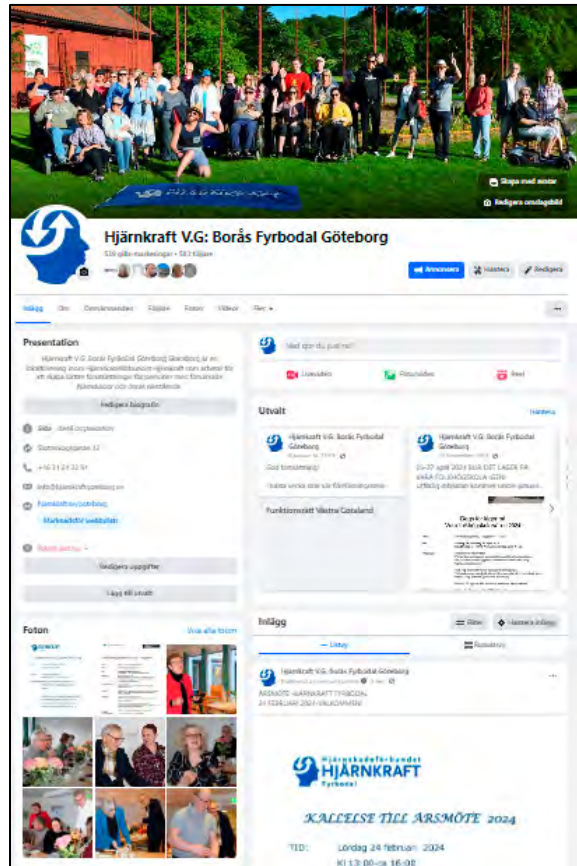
Skapa med avatar

Redigera omslagsbild

Hjärnkraft V.G: Borås Fyrbodal Göteborg

516 gilla-markeringar • 583 följare

Annonsera

Hantera

Redigera

Inlägg Om Omnämnanden Följare Foton Videor Fler

Presentation

Hjärnkraft V.G: Borås Fyrbodal Göteborg Göteborg är en lokalförening inom Hjärnskadeförbundet Hjärnkraft som arbetar för att skapa bättre förutsättningar för personer med förvärvade hjärnskador och deras anhöriga.

Redigera biografi

Sida · Ideell organisation

Gibraltargatan 32

+46 31 24 32 51

info@hjarnkraftgoteborg.se

hjarnkraftvg.se/goteborg

Marknadsför webbplats

Redigera uppgifter

Lägg till utvalt

Foton

Visa alla foton

Vad tänker du på just nu?

Livevideo

Foto/video

Reel

Utvalt

Hantera

Hjärnkraft V.G: Borås Fyrbodal Göteborg

God fortsättning!

Hjärnkraft V.G: Borås Fyrbodal Göteborg

25-27 april 2024 SKA DET LAGAS PÅ ... FOLKHÖGSKOLA ...

Funktionsrätt Västra Götaland

Inlägg

Filter

Hantera inlägg

Listvy

Rutnätsvy

Hjärnkraft V.G: Borås Fyrbodal Göteborg

ÅRSMÖTE HJÄRNKRAFT FYRBODAL 24 FEBRUARI 2024 VÄLKOMMEN!

Hjärnskadeförbundet HJÄRNKRAFT Fyrbodal

KALLELSE TILL ÅRSMÖTE 2024

TID: Lördag 24 februari 2024 Kl 13:00 – 16:00